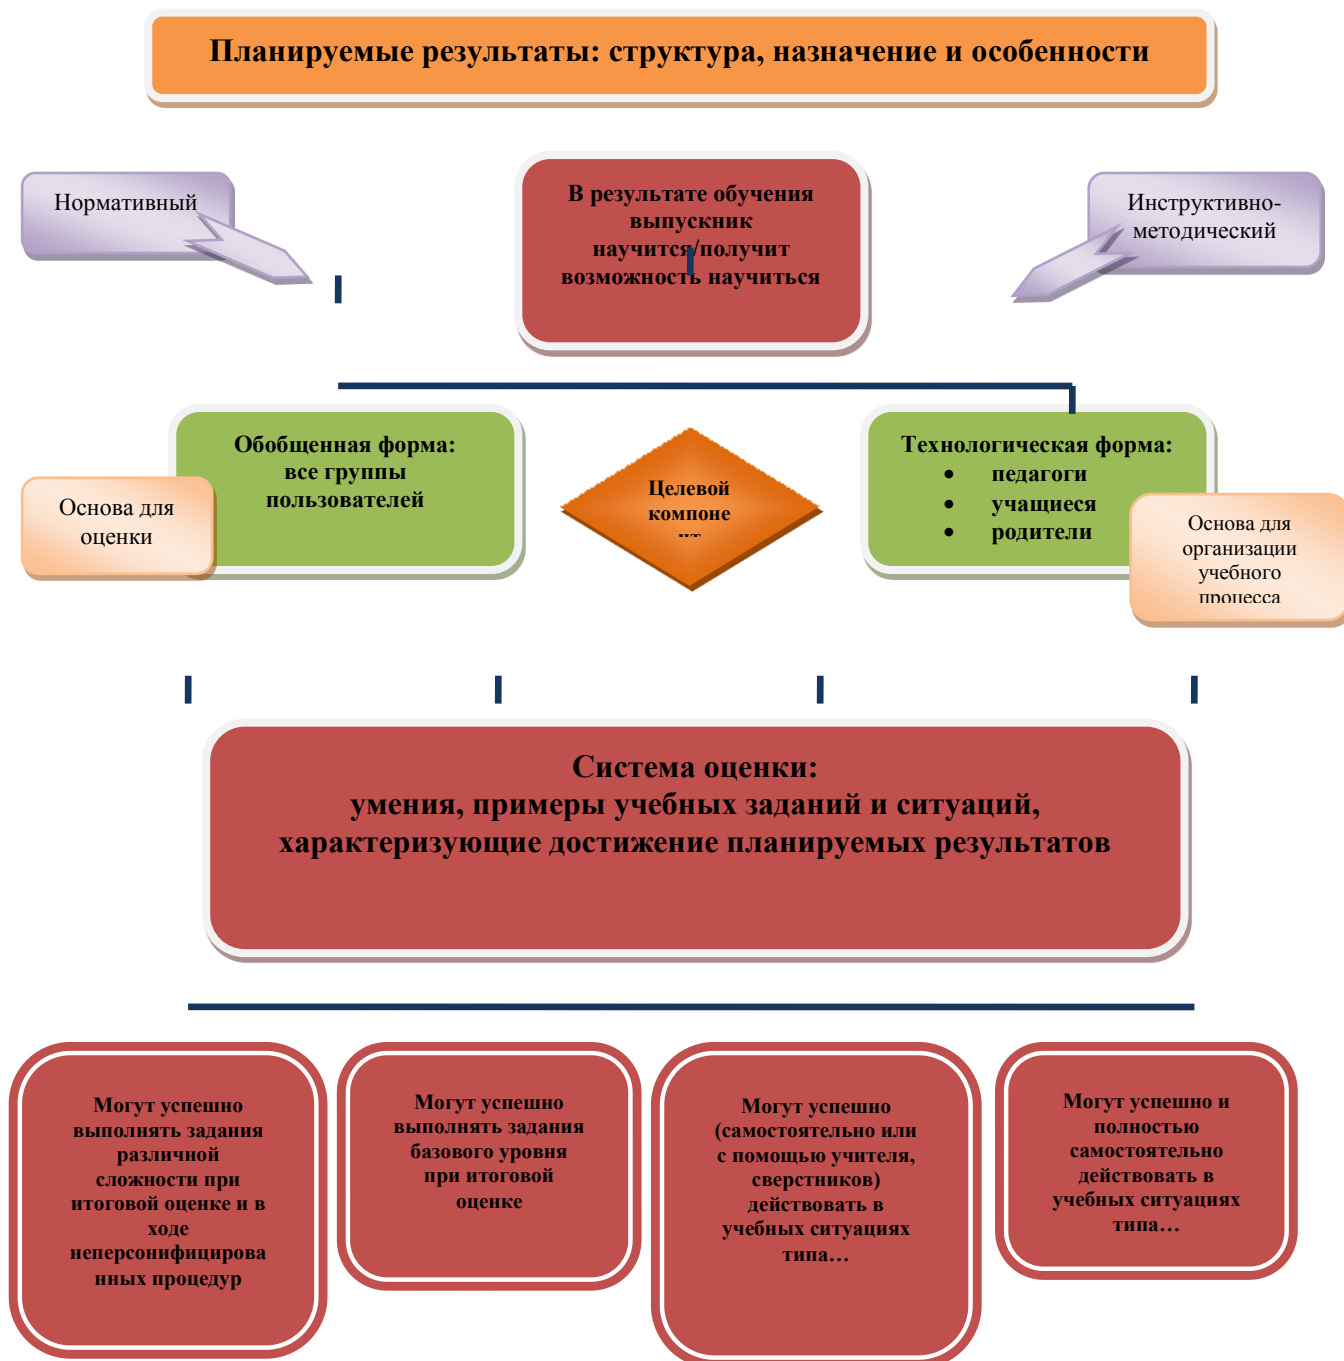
Планируемые результаты: структура, назначение и особенности

Нормативный

В результате обучения выпускник научится/получит возможность научиться

Инструктивно-методический

Обобщенная форма: все группы пользователей

Основа для оценки

Целевой компоне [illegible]

Технологическая форма:
• педагоги
• учащиеся
• родители

Основа для организации учебного процесса

Система оценки: умения, примеры учебных заданий и ситуаций, характеризующие достижение планируемых результатов

Могут успешно выполнять задания различной сложности при итоговой оценке и в ходе неперсонифицированных процедур

Могут успешно выполнять задания базового уровня при итоговой оценке

Могут успешно (самостоятельно или с помощью учителя, сверстников) действовать в учебных ситуациях типа…

Могут успешно и полностью самостоятельно действовать в учебных ситуациях типа…